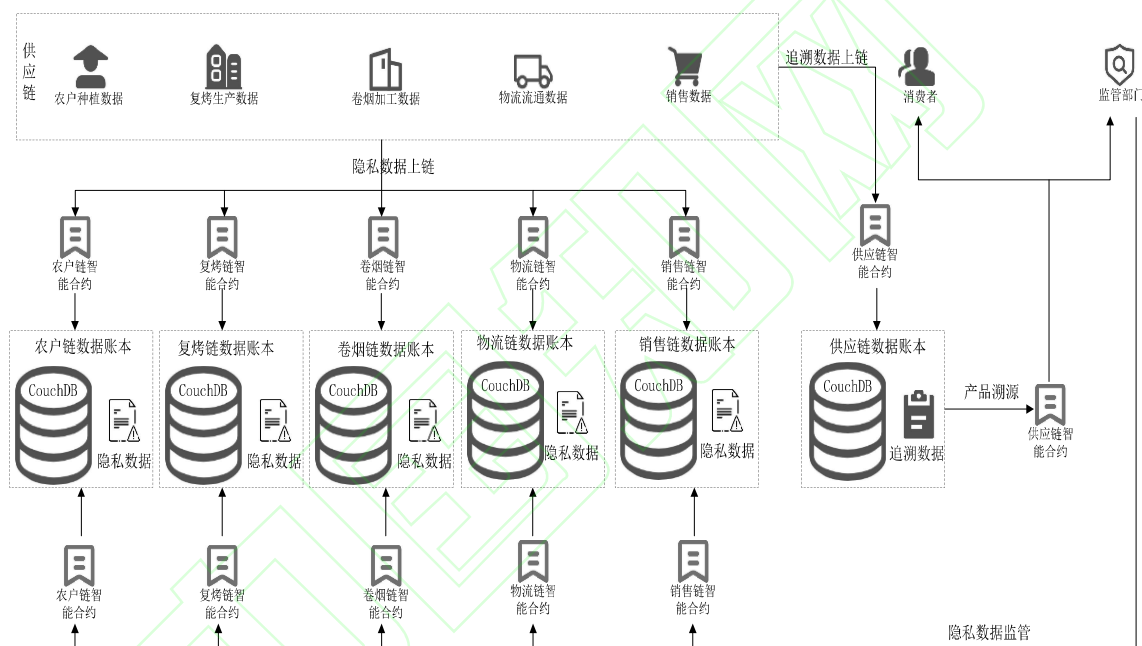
供应链

农户种植数据
复烤生产数据
卷烟加工数据
物流流通数据
销售数据

追溯数据上链

消费者
监管部门

隐私数据上链

农户链智能合约
复烤链智能合约
卷烟链智能合约
物流链智能合约
销售链智能合约
供应链智能合约

农户链数据账本
CouchDB
隐私数据

复烤链数据账本
CouchDB
隐私数据

卷烟链数据账本
CouchDB
隐私数据

物流链数据账本
CouchDB
隐私数据

销售链数据账本
CouchDB
隐私数据

供应链数据账本
CouchDB
追溯数据

产品溯源

供应链智能合约

农户链智能合约
复烤链智能合约
卷烟链智能合约
物流链智能合约
销售链智能合约

隐私数据监管